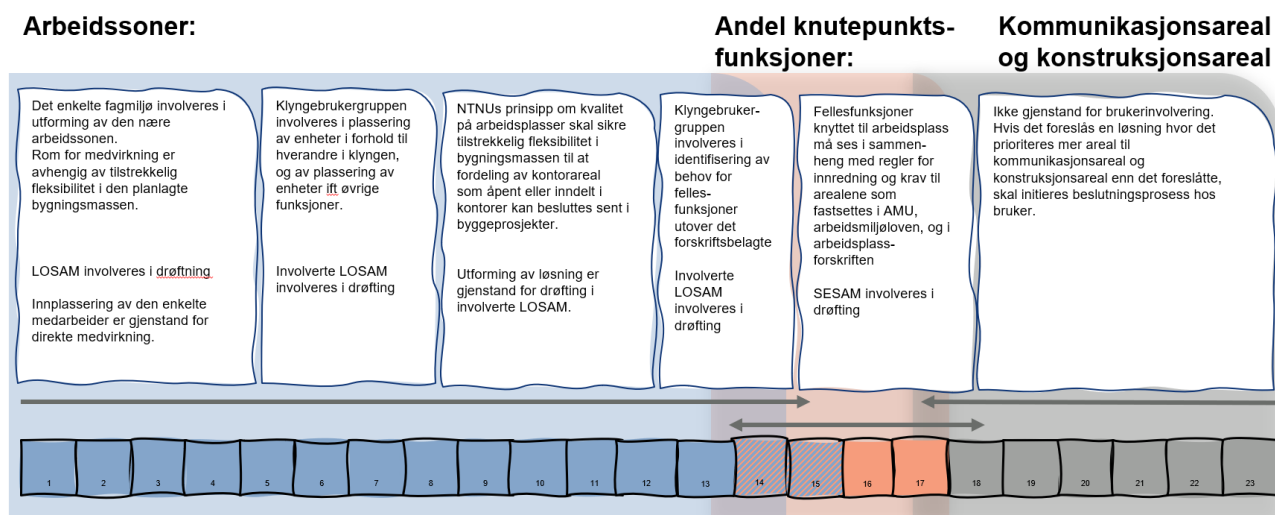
Arbeidssoner:

Andel knutepunkts-funksjoner:

Kommunikasjonsareal og konstruksjonsareal

Det enkelte fagmiljø involveres i utforming av den nære arbeidssonen.
Rom for medvirkning er avhengig av tilstrekkelig fleksibilitet i den planlagte bygningsmassen.

LOSAM involveres i drøftning

Innplassering av den enkelte medarbeider er gjenstand for direkte medvirkning.

Klyngebrukergruppen involveres i plassering av enheter i forhold til hverandre i klyngen, og av plassering av enheter ift øvrige funksjoner.

Involverte LOSAM involveres i drøfting

NTNUs prinsipp om kvalitet på arbeidsplasser skal sikre tilstrekkelig fleksibilitet i bygningsmassen til at fordeling av kontorareal som åpent eller inndelt i kontorer kan besluttes sent i byggeprosjekter.

Utforming av løsning er gjenstand for drøfting i involverte LOSAM.

Klyngebruker-gruppen involveres i identifisering av behov for felles-funksjoner utover det forskriftsbelagte

Involverte LOSAM involveres i drøfting

Fellesfunksjoner knyttet til arbeidsplass må ses i sammenheng med regler for innredning og krav til arealene som fastsettes i AMU, arbeidsmiljøloven, og i arbeidsplass-forskriften

SESAM involveres i drøfting

Ikke gjenstand for brukerinvolvering. Hvis det foreslås en løsning hvor det prioriteres mer areal til kommunikasjonsareal og konstruksjonsareal enn det foreslåtte, skal initieres beslutningsprosess hos bruker.

1 2 3 4 5 6 7 8 9 10 11 12 13 14 15 16 17 18 19 20 21 22 23